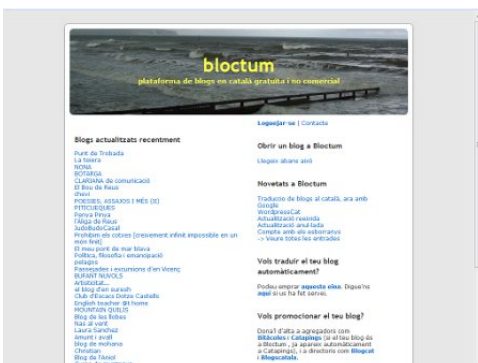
bloctum

plataforma de blogs en català gratuïta i no comercial

Loguejar-se | Contacte

Blogs actualitzats recentment

Punt de Trobada
La teixera
NONA
BOTARGA
CLARIANA de comunicació
El Bou de Reus
zhevi
POESIES, ASSAIGS I MÉS (II)
PITEUQEUES
Panya Pinya
l'Alga de Reus
JudoBudoCasal
Prohibim els cotxes [creixement infinit impossible en un món finit]
El meu port de mar blava
Política, filosofia i emancipació
pelagos
Passejades i excursions d'en Vicenç
BUFANT NUVOLS
Arbotstat...
el blog d'en suresh
Club d'Escacs Dotze Castells
English teacher @t home
MOUNTAIN QUILIS
Blog de les llebes
Nas al vent
Laura Sanchez
Amunt i avall
Blog de mohana
Christian
Blog de l'Aniol

Obrir un blog a Bloctum

Llegeix abans això

Novetats a Bloctum

Traductor de blogs al català, ara amb Google
WordpressCat
Actualització revisada
Actualització anul·lada
Compta amb els esborranys
-> Veure totes les entrades

Vols traduir el teu blog automàticament?

Podeu emprar aquesta eina. Digue'ns aquí si us ha fet servei.

Vols promocionar el teu blog?

Dona't d'alta a agregadors com Bitàcoles i Catapings (si el teu blog és a Bloctum, ja apareix automàticament a Catapings), i a directoris com Blogcat i Blogscatala.